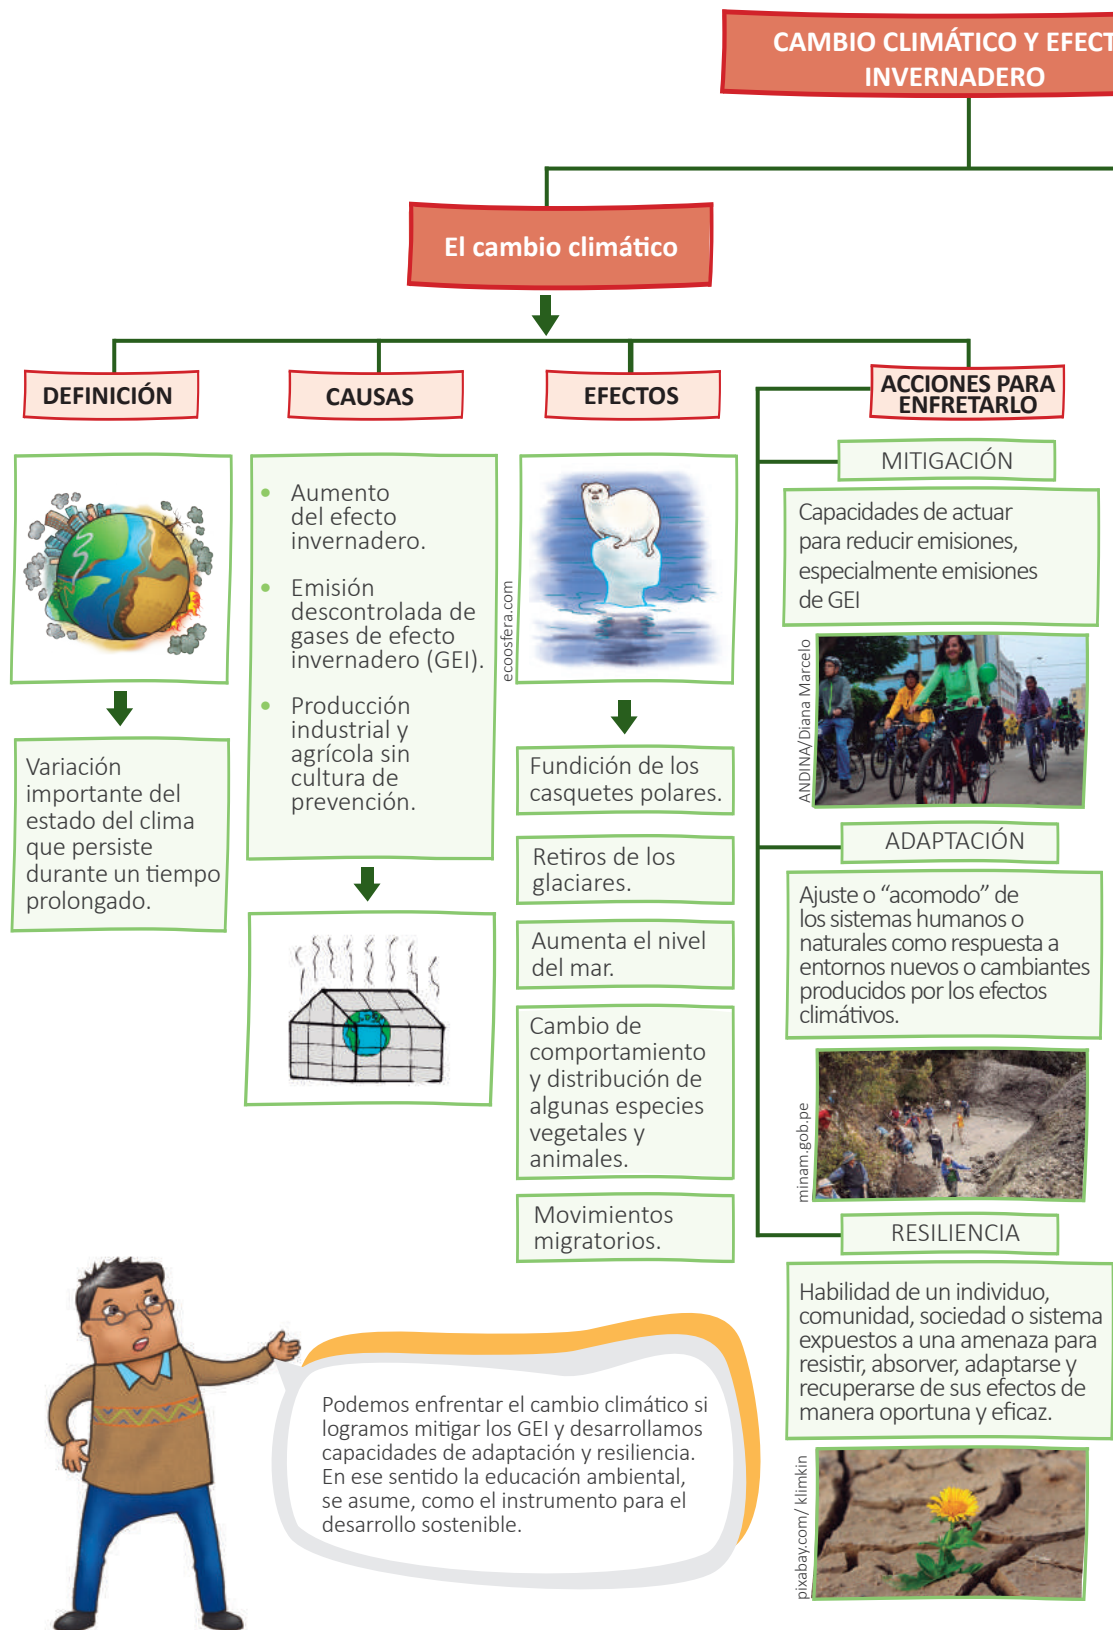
CAMBIO CLIMÁTICO Y EFECT
INVERNADERO

El cambio climático

DEFINICIÓN

CAUSAS

EFECTOS

ACCIONES PARA ENFRETARLO

Variación importante del estado del clima que persiste durante un tiempo prolongado.

- Aumento del efecto invernadero.
- Emisión descontrolada de gases de efecto invernadero (GEI).
- Producción industrial y agrícola sin cultura de prevención.

ecoosfera.com

Fundición de los casquetes polares.

Retiros de los glaciares.

Aumenta el nivel del mar.

Cambio de comportamiento y distribución de algunas especies vegetales y animales.

Movimientos migratorios.

MITIGACIÓN

Capacidades de actuar para reducir emisiones, especialmente emisiones de GEI

ANDINA/Diana Marcelo

ADAPTACIÓN

Ajuste o “acomodo” de los sistemas humanos o naturales como respuesta a entornos nuevos o cambiantes producidos por los efectos climátivos.

minam.gob.pe

RESILIENCIA

Habilidad de un individuo, comunidad, sociedad o sistema expuestos a una amenaza para resistir, absorver, adaptarse y recuperarse de sus efectos de manera oportuna y eficaz.

pixabay.com/ klimkin

Podemos enfrentar el cambio climático si logramos mitigar los GEI y desarrollamos capacidades de adaptación y resiliencia. En ese sentido la educación ambiental, se asume, como el instrumento para el desarrollo sostenible.